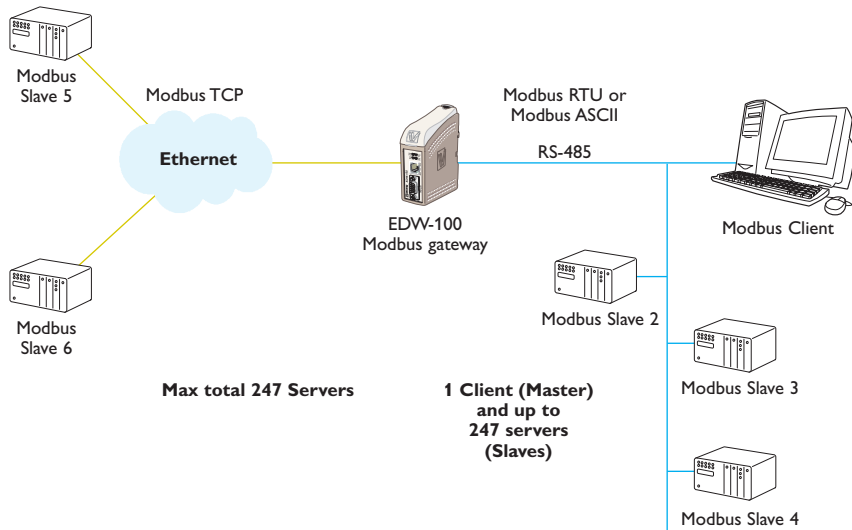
Modbus Slave 5

Modbus TCP

Ethernet

Modbus Slave 6

Modbus RTU or Modbus ASCII

RS-485

EDW-100 Modbus gateway

Modbus Client

Modbus Slave 2

Modbus Slave 3

Modbus Slave 4

Max total 247 Servers

1 Client (Master) and up to 247 servers (Slaves)